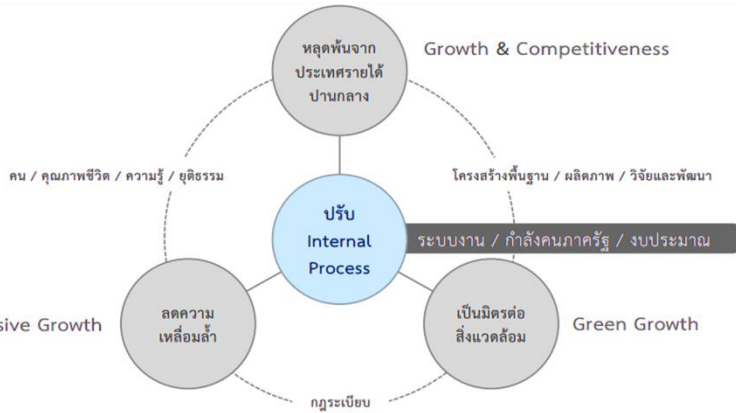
หลุดพ้นจากประเทศรายได้ปานกลาง

Growth & Competitiveness

คน / คุณภาพชีวิต / ความรู้ / ยุติธรรม

โครงสร้างพื้นฐาน / ผลิตภาพ / วิจัยและพัฒนา

ปรับ
Internal
Process

ระบบงาน / กำลังคนภาครัฐ / งบประมาณ

sive Growth

ลดความเหลื่อมล้ำ

เป็นมิตรต่อสิ่งแวดล้อม

Green Growth

กฎระเบียบ